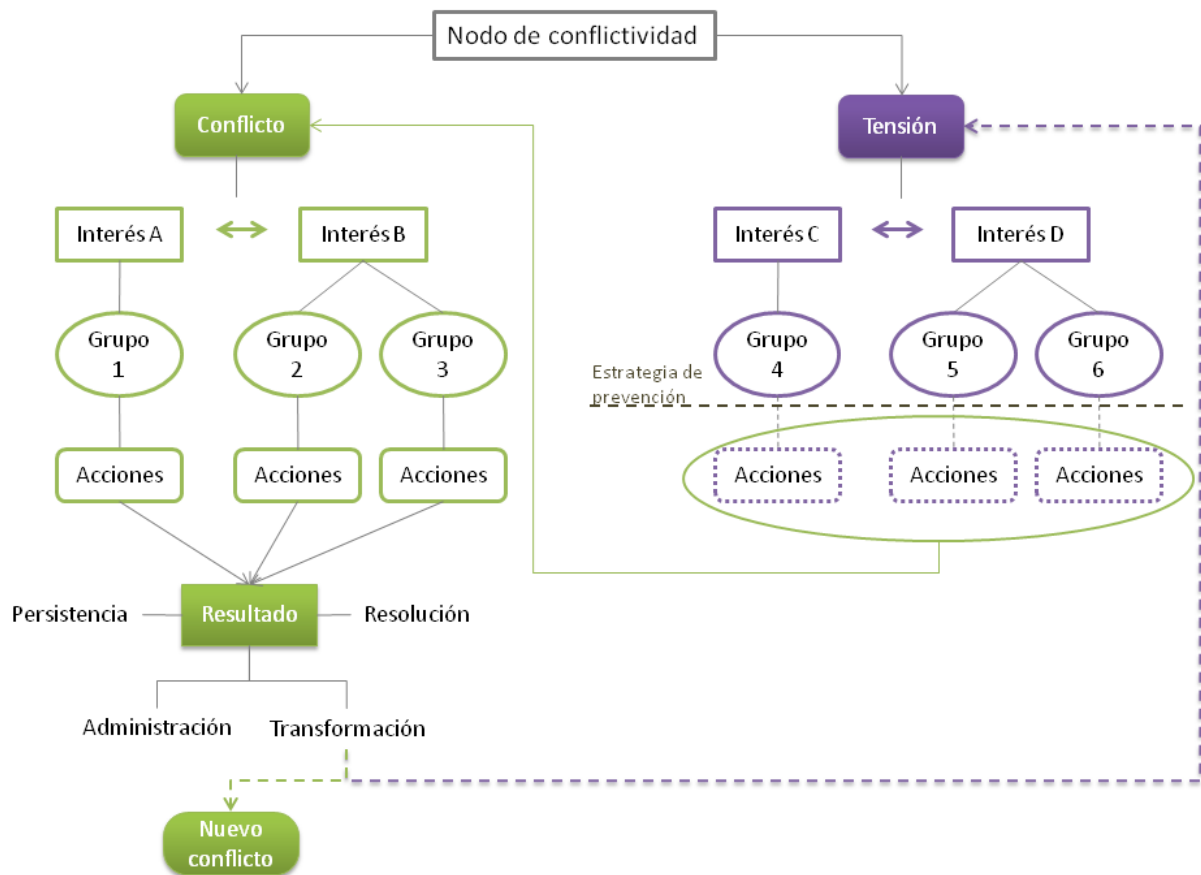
Nodo de conflictividad

Conflicto

Interés A

Interés B

Grupo 1

Grupo 2

Grupo 3

Acciones

Acciones

Acciones

Persistencia

Resultado

Resolución

Administración

Transformación

Nuevo conflicto

Tensión

Interés C

Interés D

Grupo 4

Grupo 5

Grupo 6

Estrategia de prevención

Acciones

Acciones

Acciones